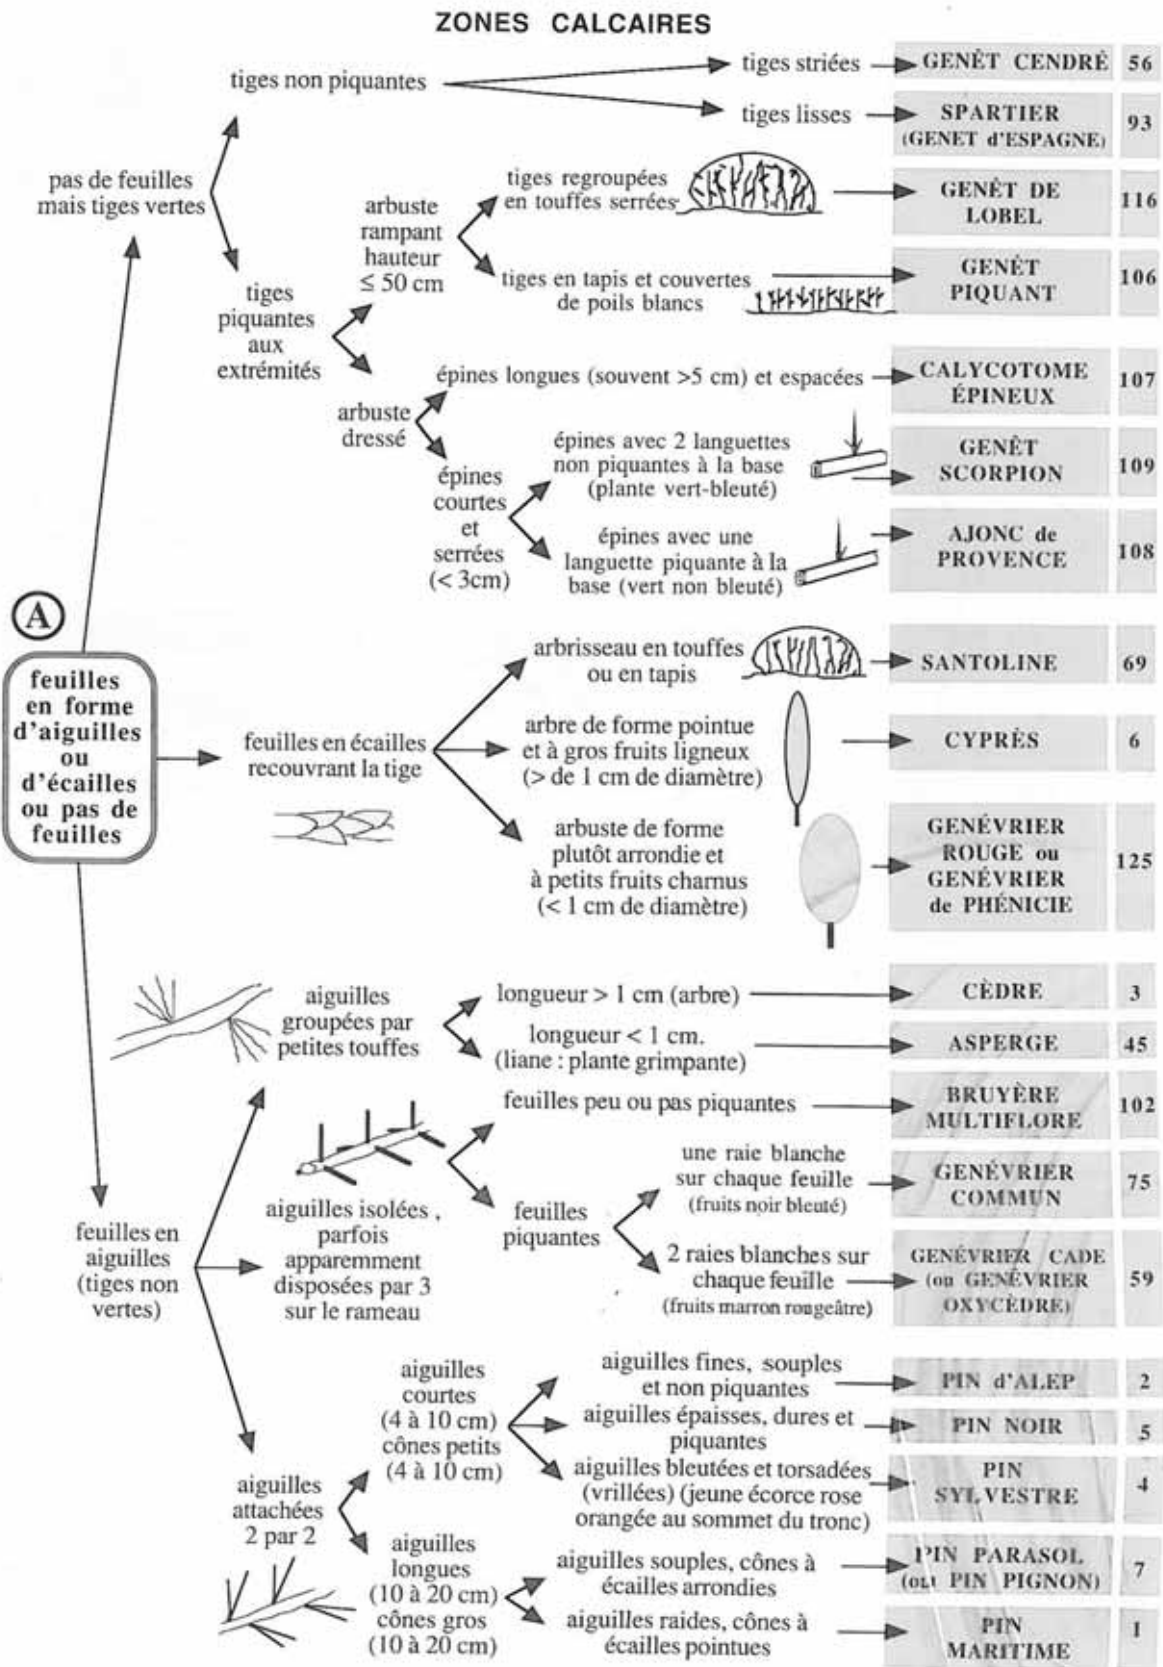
ZONES CALCAIRES

A

feuilles en forme d'aiguilles ou d'écailles ou pas de feuilles

pas de feuilles mais tiges vertes

tiges non piquantes

tiges striées → GENÊT CENDRÉ 56

tiges lisses → SPARTIER (GENET d'ESPAGNE) 93

tiges piquantes aux extrémités

arbuste rampant hauteur ≤ 50 cm

tiges regroupées en touffes serrées → GENÊT DE LOBEL 116

tiges en tapis et couvertes de poils blancs → GENÊT PIQUANT 106

arbuste dressé

épines longues (souvent >5 cm) et espacées → CALYCOTOME ÉPINEUX 107

épines courtes et serrées (< 3cm)

épines avec 2 languettes non piquantes à la base (plante vert-bleuté) → GENÊT SCORPION 109

épines avec une languette piquante à la base (vert non bleuté) → AJONC de PROVENCE 108

feuilles en écailles recouvrant la tige

arbrisseau en touffes ou en tapis → SANTOLINE 69

arbre de forme pointue et à gros fruits ligneux (> de 1 cm de diamètre) → CYPRÈS 6

arbuste de forme plutôt arrondie et à petits fruits charnus (< 1 cm de diamètre) → GENÉVRIER ROUGE ou GENÉVRIER de PHÉNICIE 125

feuilles en aiguilles (tiges non vertes)

aiguilles groupées par petites touffes

longueur > 1 cm (arbre) → CÈDRE 3

longueur < 1 cm. (liane : plante grimpante) → ASPERGE 45

aiguilles isolées , parfois apparemment disposées par 3 sur le rameau

feuilles peu ou pas piquantes → BRUYÈRE MULTIFLORE 102

feuilles piquantes

une raie blanche sur chaque feuille (fruits noir bleuté) → GENÉVRIER COMMUN 75

2 raies blanches sur chaque feuille (fruits marron rougeâtre) → GENÉVRIER CADE (ou GENÉVRIER OXYCÈDRE) 59

aiguilles attachées 2 par 2

aiguilles courtes (4 à 10 cm) cônes petits (4 à 10 cm)

aiguilles fines, souples et non piquantes → PIN d'ALEP 2

aiguilles épaisses, dures et piquantes → PIN NOIR 5

aiguilles bleutées et torsadées (vrillées) (jeune écorce rose orangée au sommet du tronc) → PIN SYLVESTRE 4

aiguilles longues (10 à 20 cm) cônes gros (10 à 20 cm)

aiguilles souples, cônes à écailles arrondies → PIN PARASOL (ou PIN PIGNON) 7

aiguilles raides, cônes à écailles pointues → PIN MARITIME 1